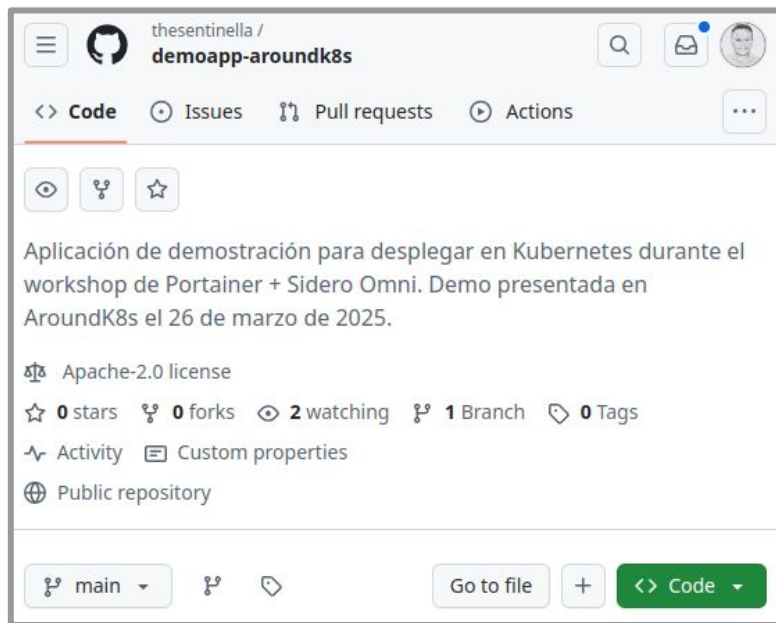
thesentinella /
demoapp-aroundk8s

Code Issues Pull requests Actions ···

Aplicación de demostración para desplegar en Kubernetes durante el workshop de Portainer + Sidero Omni. Demo presentada en AroundK8s el 26 de marzo de 2025.

Apache-2.0 license

0 stars 0 forks 2 watching 1 Branch 0 Tags

Activity Custom properties

Public repository

main Go to file + Code